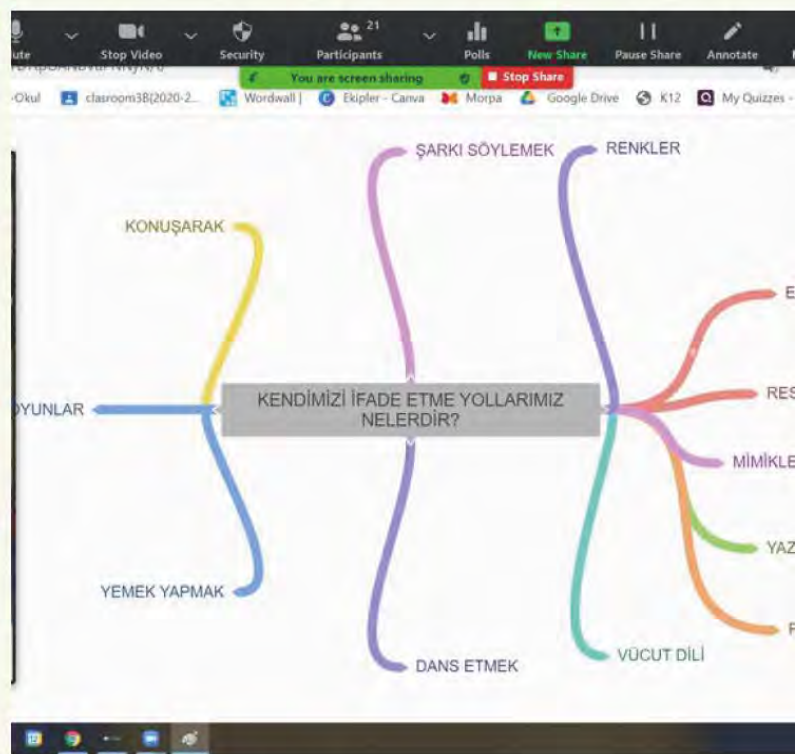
ute Stop Video Security 21 Participants Polls New Share Pause Share Annotate

You are screen sharing ■ Stop Share

-Okul clasroom3B(2020-2... Wordwall | Ekipler - Canva Morpa Google Drive K12 My Quizzes -

ŞARKI SÖYLEMEK

RENKLER

KONUŞARAK

E

OYUNLAR

KENDİMİZİ İFADE ETME YOLLARIMIZ NELERDİR?

RES

MİMİKLE

YAZ

YEMEK YAPMAK

F

VÜCUT DİLİ

DANS ETMEK